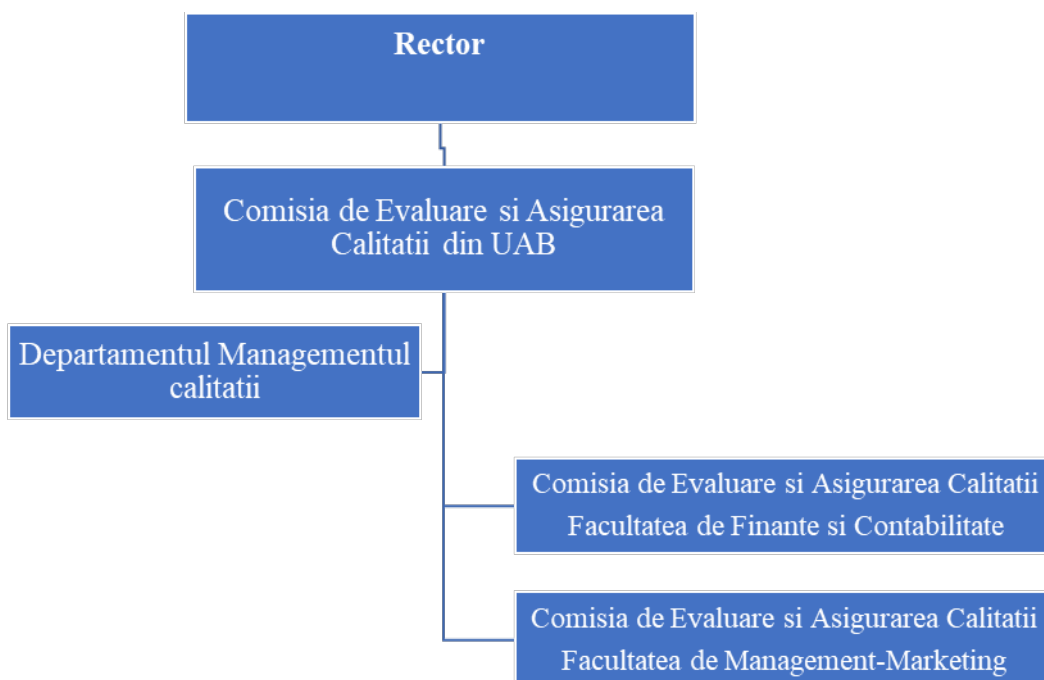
Rector

Comisia de Evaluare si Asigurarea Calitatii din UAB

Departamentul Managementul calitatii

Comisia de Evaluare si Asigurarea Calitatii Facultatea de Finante si Contabilitate

Comisia de Evaluare si Asigurarea Calitatii Facultatea de Management-Marketing